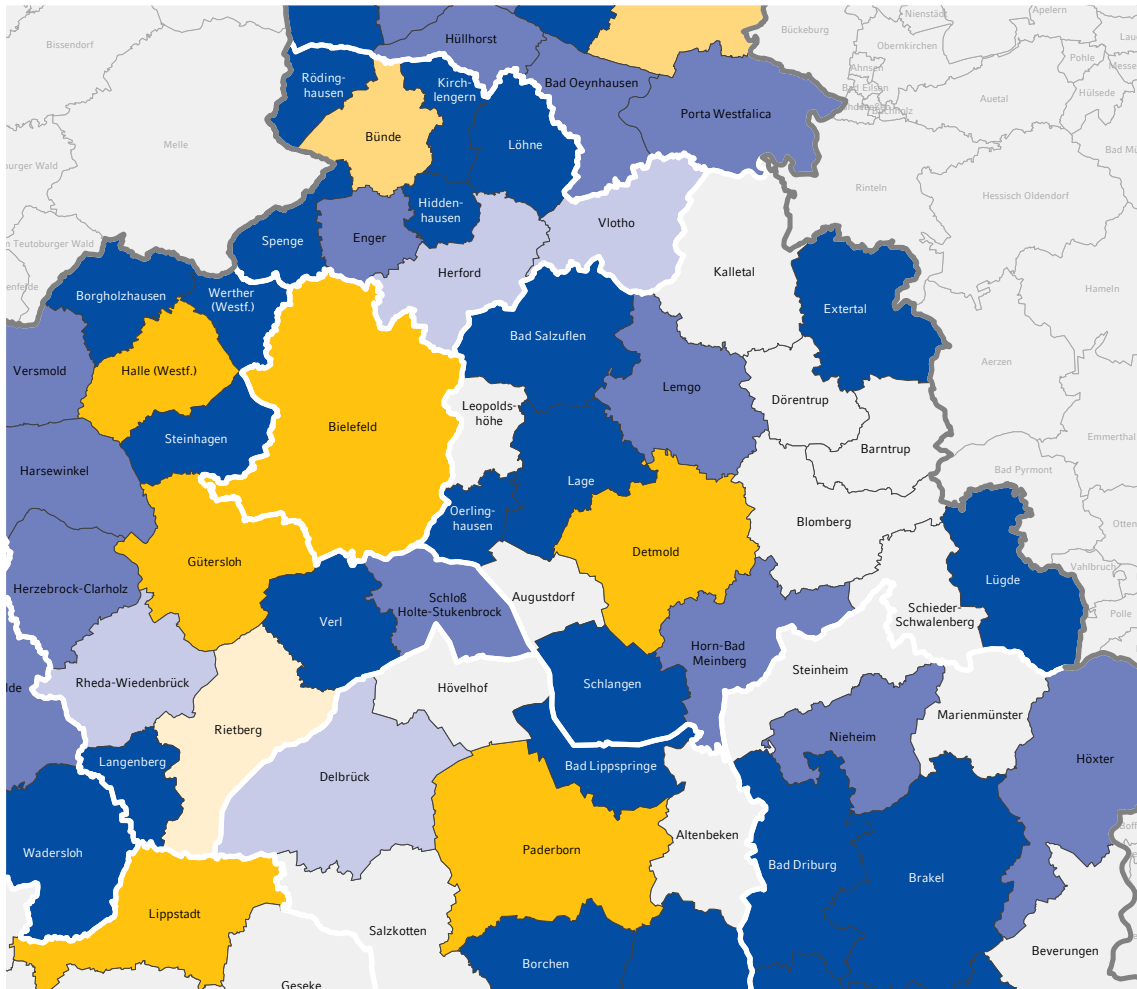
Bissendorf
Hüllhorst
Bückeburg
Nienstädt
Apelern
Obernkirchen
Pohle
Messe
Röding-hausen
Kirch-lengern
Bad Oeynhausen
Ahnsen
Bad Eilsen
Auetal
Hülsede
Melle
Bünde
Löhne
Porta Westfalica
Bad Mü
urger Wald
Rinteln
Hessisch Oldendorf
Hidden-hausen
n Teutoburger Wald
Spenge
Enger
Vlotho
nfelde
Herford
Kalletal
Hameln
Borgholzhausen
Werther (Westf.)
Extertal
Bad Salzuflen
Versmold
Halle (Westf.)
Aerzen
Lemgo
Leopolds-höhe
Dörentrup
Bielefeld
Steinhagen
Emmerthal
Barntrup
Harsewinkel
Lage
Bad Pyrmont
Oerling-hausen
Blomberg
Otten
Detmold
Gütersloh
Herzebrock-Clarholz
Lügde
Vahlbruch
Schloß Holte-Stukenbrock
Augustdorf
Verl
Schieder-Schwalenberg
Polle
Horn-Bad Meinberg
Rheda-Wiedenbrück
Steinheim
lde
Hövelhof
Schlangen
Marienmünster
Rietberg
Nieheim
Höxter
Langenberg
Bad Lippspringe
Delbrück
Altenbeken
Wadersloh
Paderborn
Bad Driburg
Brakel
Lippstadt
Salzkotten
Beverungen
Borchen
Geseke